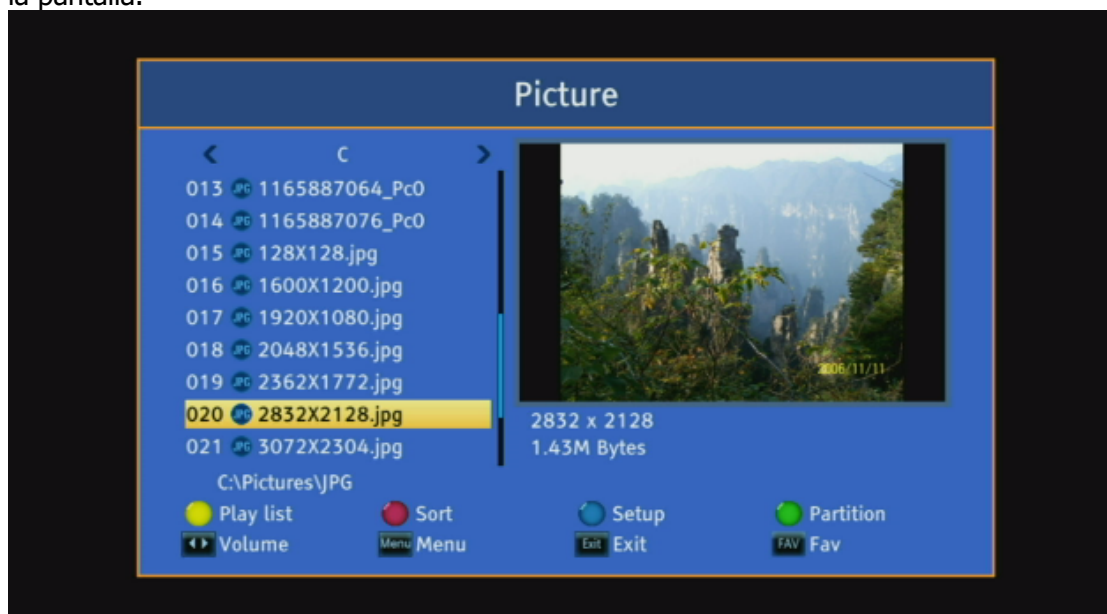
la pantalla:

Picture

C

013 JPG 1165887064_Pc0
014 JPG 1165887076_Pc0
015 JPG 128X128.jpg
016 JPG 1600X1200.jpg
017 JPG 1920X1080.jpg
018 JPG 2048X1536.jpg
019 JPG 2362X1772.jpg
020 JPG 2832X2128.jpg
021 JPG 3072X2304.jpg

2006/11/11

2832 x 2128
1.43M Bytes

C:\Pictures\JPG

Play list
Sort
Setup
Partition
Volume
Menu Menu
Exit Exit
FAV Fav